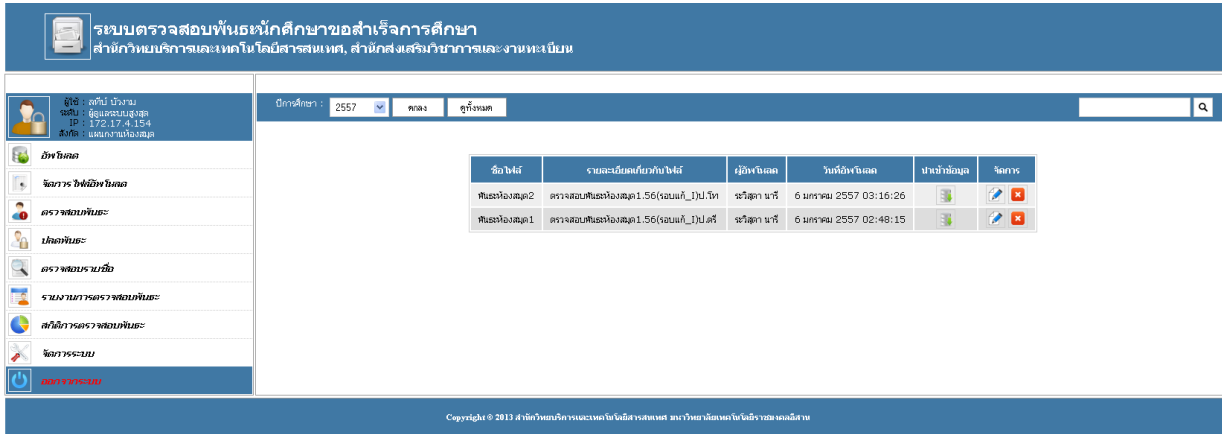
ระบบตรวจสอบพันธะนักศึกษาขอสำเร็จการศึกษา
สำนักวิทยบริการและเทคโนโลยีสารสนเทศ, สำนักส่งเสริมวิชาการและงานทะเบียน

ผู้ใช้ : สถิป บัวงาม
ระดับ : ผู้ดูแลระบบสูงสุด
IP : 172.17.4.154
สังกัด : แผนกงานห้องสมุด

อัพโหลด
จัดการไฟล์อัพโหลด
ตรวจสอบพันธะ
ปลดพันธะ
ตรวจสอบรายชื่อ
รายงานการตรวจสอบพันธะ
สถิติการตรวจสอบพันธะ
จัดการระบบ
ออกจากระบบ

ปีการศึกษา : 2557 ตกลง ดูทั้งหมด

| ชื่อไฟล์ | รายละเอียดเกี่ยวกับไฟล์ | ผู้อัพโหลด | วันที่อัพโหลด | นำเข้าข้อมูล | จัดการ |
|---|---|---|---|---|---|
| พันธะห้องสมุด2 | ตรวจสอบพันธะห้องสมุด1.56(รอบแก้_I)ป.โท | ระวิสุดา นารี | 6 มกราคม 2557 03:16:26 | | |
| พันธะห้องสมุด1 | ตรวจสอบพันธะห้องสมุด1.56(รอบแก้_I)ป.ตรี | ระวิสุดา นารี | 6 มกราคม 2557 02:48:15 | | |

Copyright © 2013 สำนักวิทยบริการและเทคโนโลยีสารสนเทศ มหาวิทยาลัยเทคโนโลยีราชมงคลอีสาน